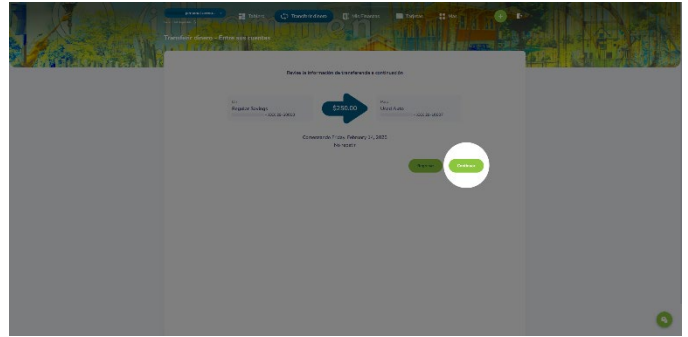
Saldos
Transferencias
Mis Finanzas
Pagos
Más

Transferencias - Entre sus cuentas

Revise la información de transferencia a continuación

De
Regular Savings
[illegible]

$250.00

Para
Omni Auto
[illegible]

Comenzando Friday, February 11, 2022
No repetir

Regresar
Continuar